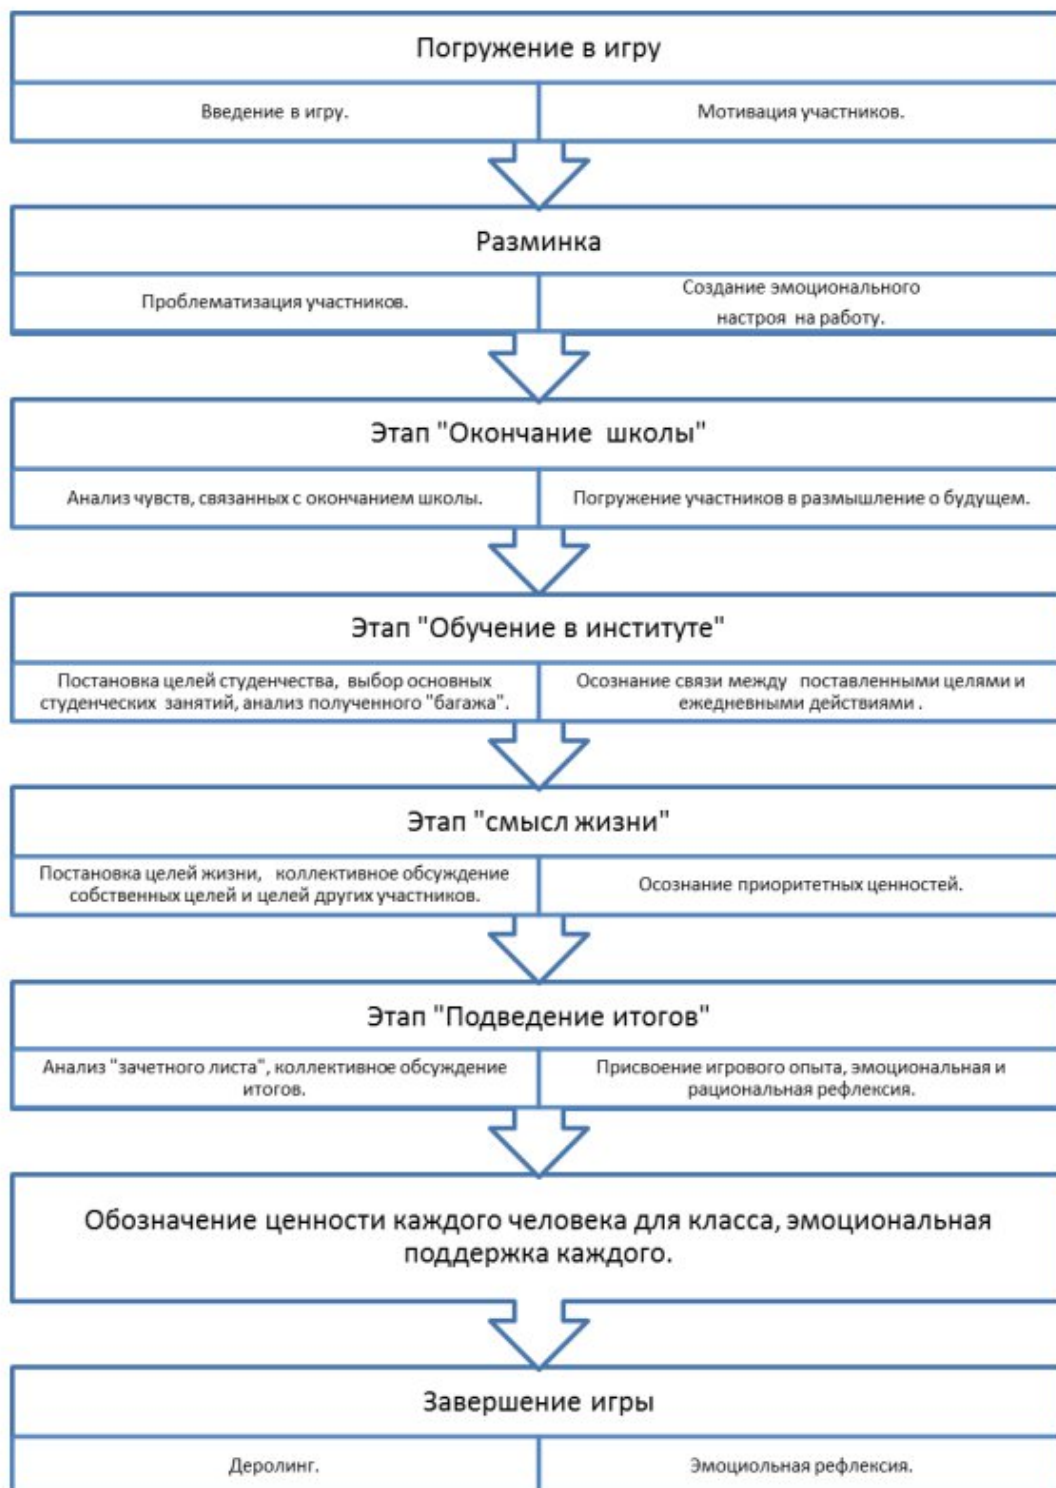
Погружение в игру

Введение в игру.

Мотивация участников.

Разминка

Проблематизация участников.

Создание эмоционального настроя на работу.

Этап "Окончание школы"

Анализ чувств, связанных с окончанием школы.

Погружение участников в размышление о будущем.

Этап "Обучение в институте"

Постановка целей студенчества, выбор основных студенческих занятий, анализ полученного "багажа".

Осознание связи между поставленными целями и ежедневными действиями.

Этап "смысл жизни"

Постановка целей жизни, коллективное обсуждение собственных целей и целей других участников.

Осознание приоритетных ценностей.

Этап "Подведение итогов"

Анализ "зачетного листа", коллективное обсуждение итогов.

Присвоение игрового опыта, эмоциональная и рациональная рефлексия.

Обозначение ценности каждого человека для класса, эмоциональная поддержка каждого.

Завершение игры

Деролинг.

Эмоциольная рефлексия.